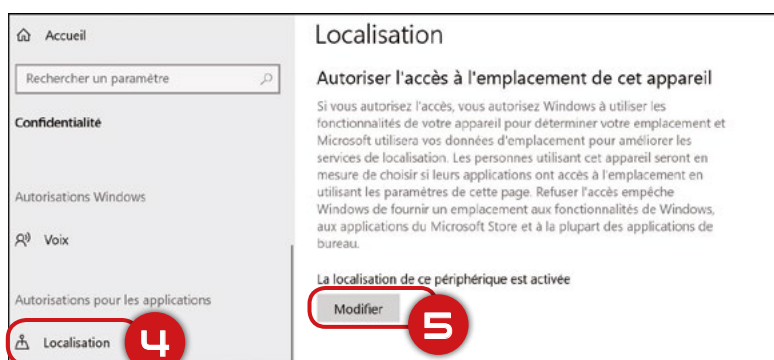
Accueil

Rechercher un paramètre

Confidentialité

Autorisations Windows

Voix

Autorisations pour les applications

Localisation

4

Localisation

Autoriser l'accès à l'emplacement de cet appareil

Si vous autorisez l'accès, vous autorisez Windows à utiliser les fonctionnalités de votre appareil pour déterminer votre emplacement et Microsoft utilisera vos données d'emplacement pour améliorer les services de localisation. Les personnes utilisant cet appareil seront en mesure de choisir si leurs applications ont accès à l'emplacement en utilisant les paramètres de cette page. Refuser l'accès empêche Windows de fournir un emplacement aux fonctionnalités de Windows, aux applications du Microsoft Store et à la plupart des applications de bureau.

La localisation de ce périphérique est activée

Modifier

5